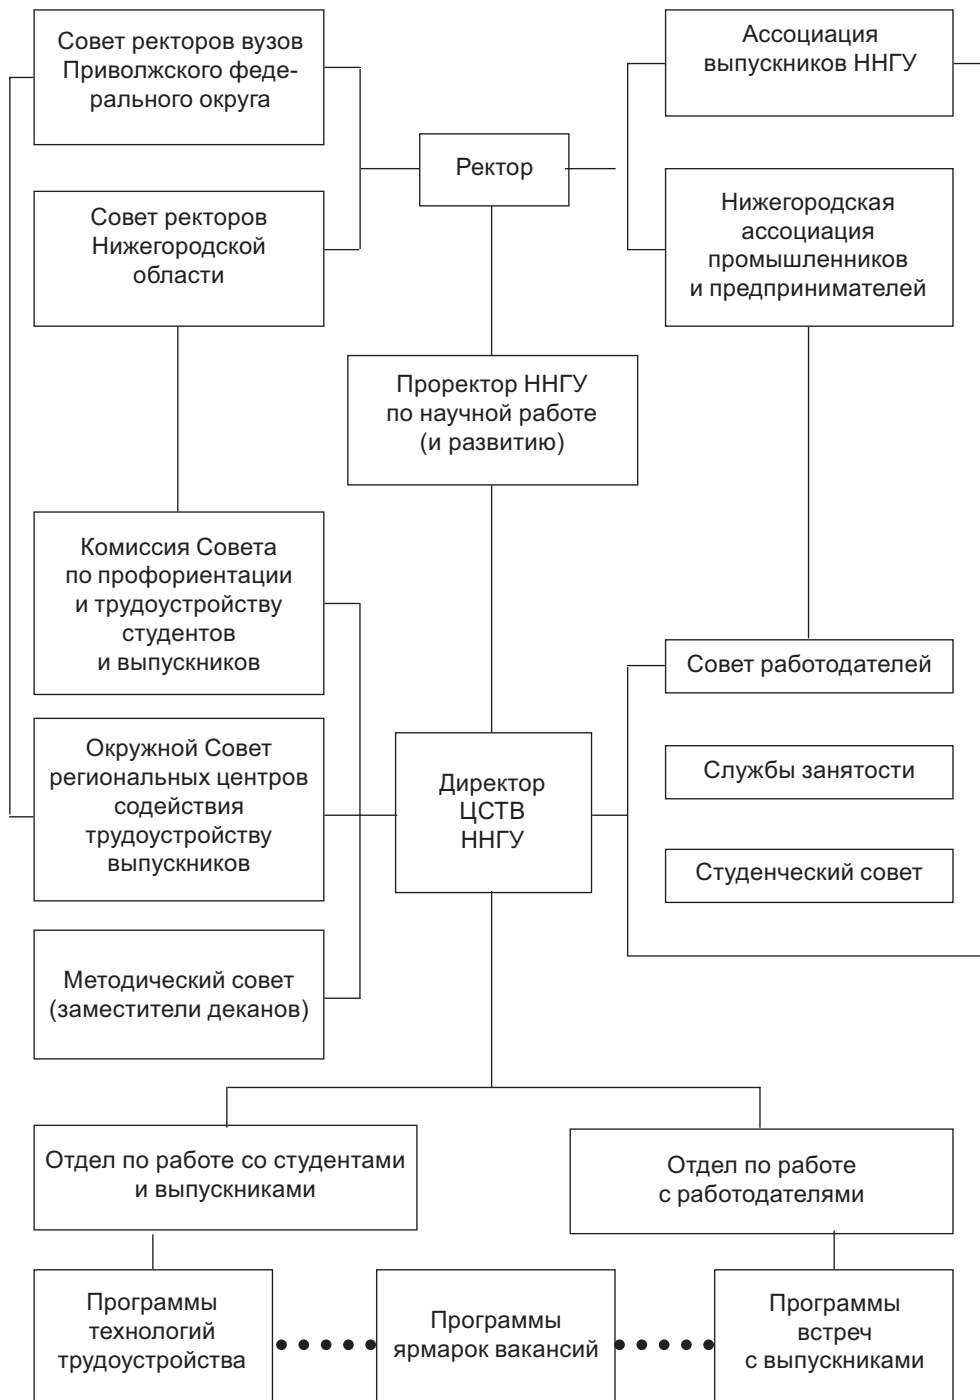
Совет ректоров вузов Приволжского федерального округа

Ассоциация выпускников ННГУ

Ректор

Совет ректоров Нижегородской области

Нижегородская ассоциация промышленников и предпринимателей

Проректор ННГУ по научной работе (и развитию)

Комиссия Совета по профориентации и трудоустройству студентов и выпускников

Совет работодателей

Окружной Совет региональных центров содействия трудоустройству выпускников

Директор ЦСТВ ННГУ

Службы занятости

Студенческий совет

Методический совет (заместители деканов)

Отдел по работе со студентами и выпускниками

Отдел по работе с работодателями

Программы технологий трудоустройства

Программы ярмарок вакансий

Программы встреч с выпускниками